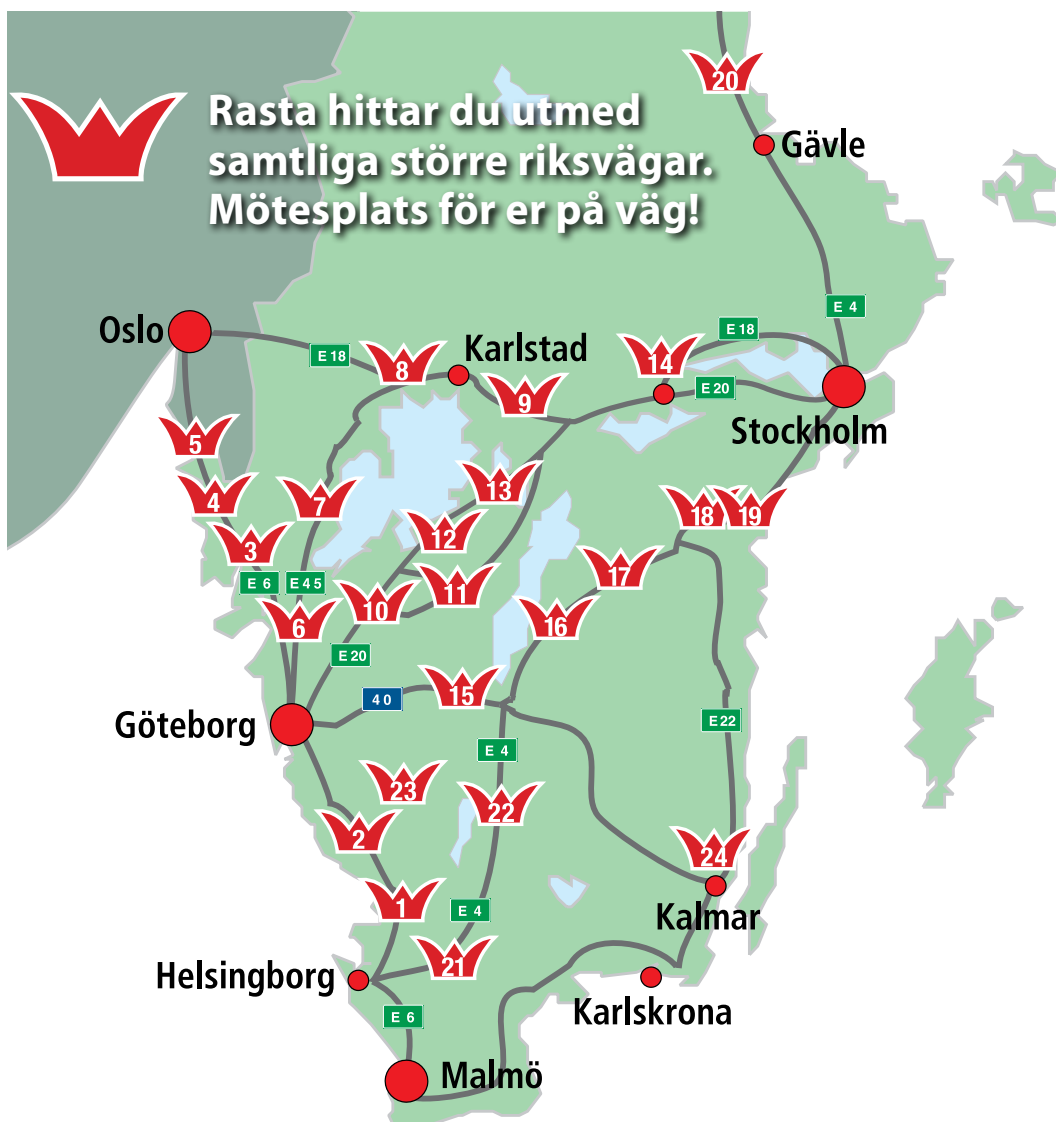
Rasta hittar du utmed samtliga större riksvägar. Mötesplats för er på väg!

20
Gävle
E 4
E 18
Oslo
E 18
8
Karlstad
14
E 20
9
Stockholm
5
4
7
13
18
19
3
12
E 6
E 45
17
11
6
10
16
E 20
40
15
E22
Göteborg
E 4
23
22
2
24
1
E 4
Kalmar
21
Helsingborg
Karlskrona
E 6
Malmö